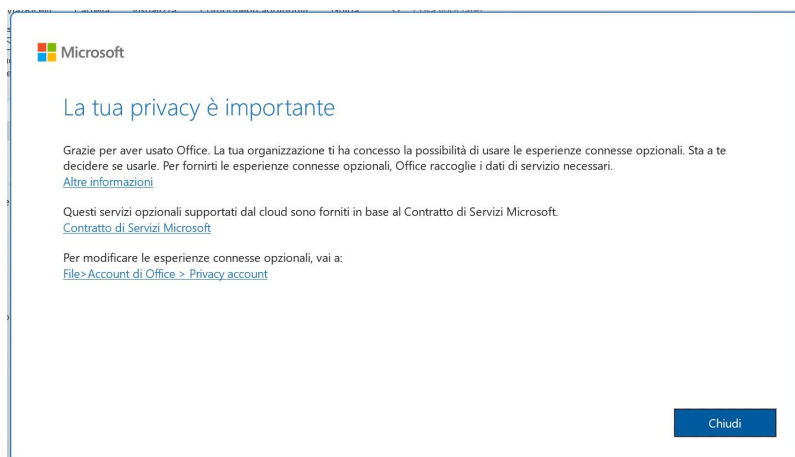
Microsoft

La tua privacy è importante

Grazie per aver usato Office. La tua organizzazione ti ha concesso la possibilità di usare le esperienze connesse opzionali. Sta a te decidere se usarle. Per fornirti le esperienze connesse opzionali, Office raccoglie i dati di servizio necessari.
Altre informazioni

Questi servizi opzionali supportati dal cloud sono forniti in base al Contratto di Servizi Microsoft.
Contratto di Servizi Microsoft

Per modificare le esperienze connesse opzionali, vai a:
File>Account di Office > Privacy account

Chiudi